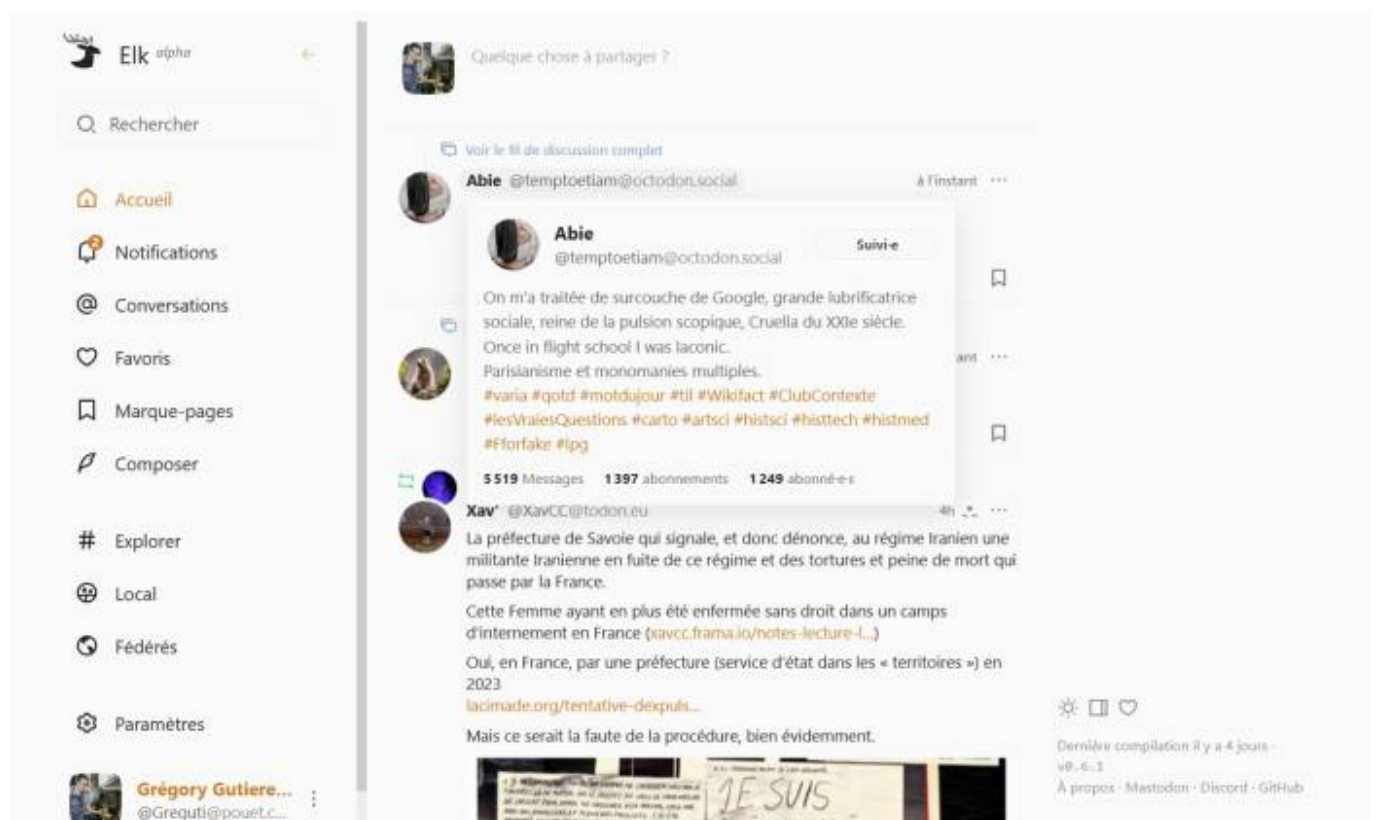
Elk alpha

Rechercher

Accueil

Notifications

Conversations

Favoris

Marque-pages

Composer

Explorer

Local

Fédérés

Paramètres

Grégory Gutiere...
@Greguti@pouet.c...

Quelque chose à partager ?

Voir le fil de discussion complet

Abie @temptoetiam@octodon.social

à l'instant ···

Abie
@temptoetiam@octodon.social

Suivi·e

On m'a traitée de surcouche de Google, grande lubrificatrice sociale, reine de la pulsion scopique, Cruella du XXIe siècle.
Once in flight school I was laconic.
Parisianisme et monomanies multiples.
#varia #qotd #motdujour #til #Wikifact #ClubContexte #lesVraiesQuestions #carto #artsci #histsci #histtech #histmed #Fforfake #lpg

5 519 Messages 1 397 abonnements 1 249 abonné·e·s

ant ···

Xav' @XavCC@todon.eu

4h ···

La préfecture de Savoie qui signale, et donc dénonce, au régime Iranien une militante Iranienne en fuite de ce régime et des tortures et peine de mort qui passe par la France.

Cette Femme ayant en plus été enfermée sans droit dans un camps d'internement en France (xavcc.frama.io/notes-lecture-l...)

Oui, en France, par une préfecture (service d'état dans les « territoires ») en 2023
lacimade.org/tentative-dexpuls...

Mais ce serait la faute de la procédure, bien évidemment.

JE SUIS

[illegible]

Dernière compilation il y a 4 jours · v0.6.1
À propos · Mastodon · Discord · GitHub